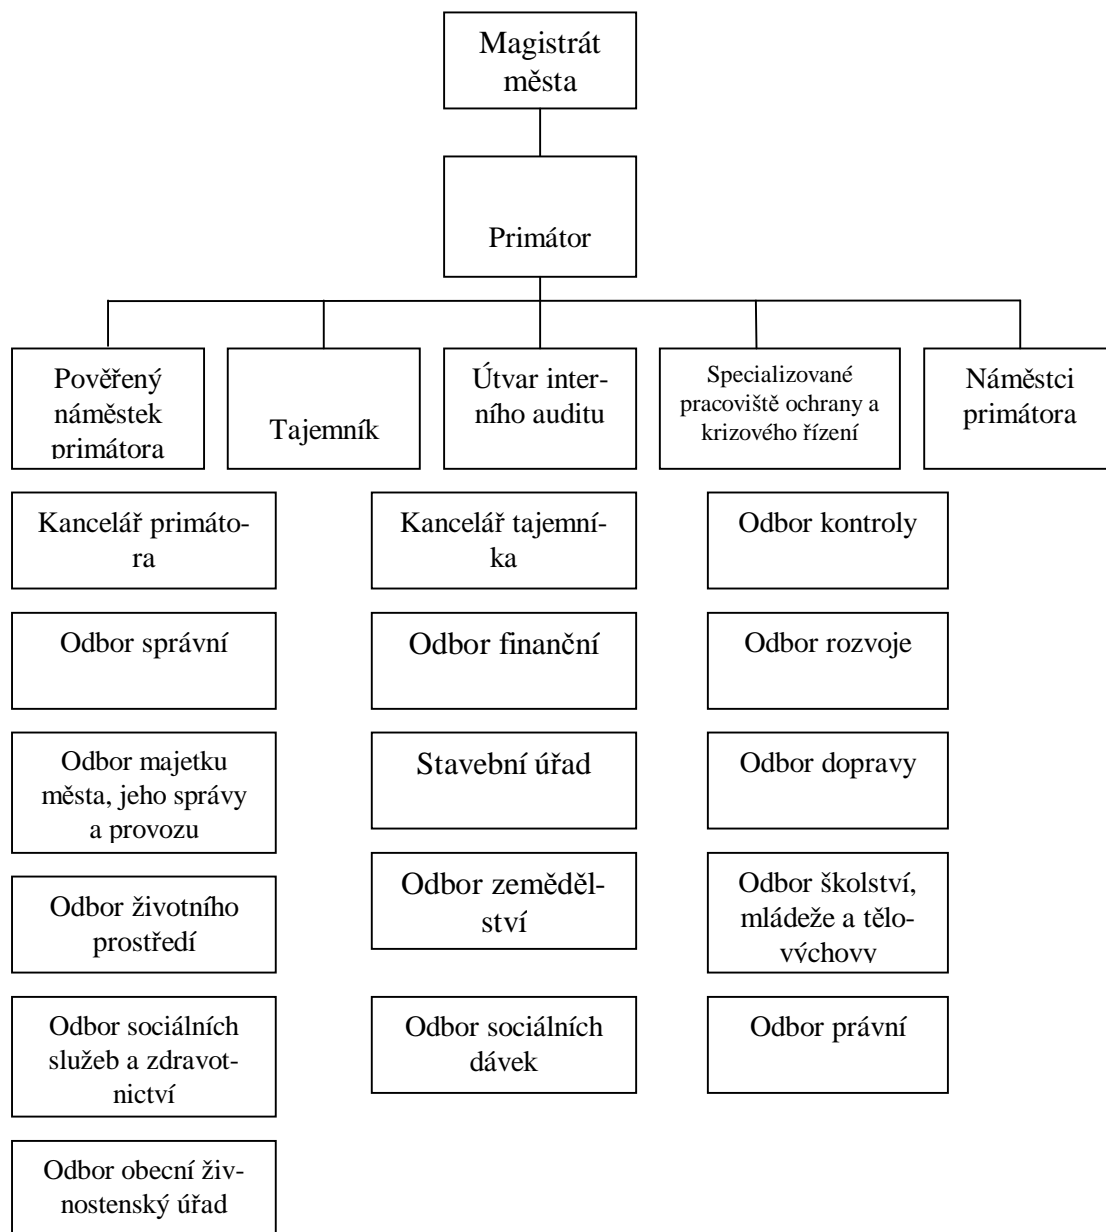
Magistrát města

Primátor

Pověřený náměstek primátora

Tajemník

Útvar interního auditu

Specializované pracoviště ochrany a krizového řízení

Náměstci primátora

Kancelář primátora

Odbor správní

Odbor majetku města, jeho správy a provozu

Odbor životního prostředí

Odbor sociálních služeb a zdravotnictví

Odbor obecní živnostenský úřad

Kancelář tajemníka

Odbor finanční

Stavební úřad

Odbor zemědělství

Odbor sociálních dávek

Odbor kontroly

Odbor rozvoje

Odbor dopravy

Odbor školství, mládeže a tělovýchovy

Odbor právní